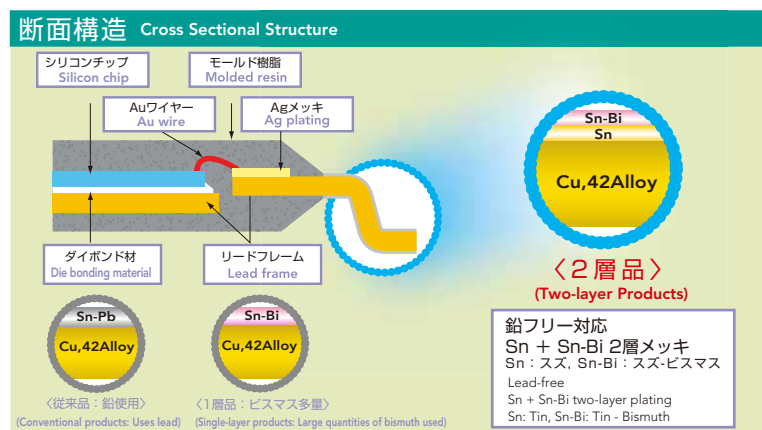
断面構造 Cross Sectional Structure

シリコンチップ
Silicon chip

モールド樹脂
Molded resin

Auワイヤー
Au wire

Agメッキ
Ag plating

ダイボンド材
Die bonding material

リードフレーム
Lead frame

Sn-Bi
Sn
Cu,42Alloy

〈2層品〉
(Two-layer Products)

Sn-Pb
Cu,42Alloy
〈従来品：鉛使用〉
(Conventional products: Uses lead)

Sn-Bi
Cu,42Alloy
〈1層品：ビスマス多量〉
(Single-layer products: Large quantities of bismuth used)

鉛フリー対応
Sn ＋ Sn-Bi 2層メッキ
Sn：スズ、Sn-Bi：スズ-ビスマス
Lead-free
Sn + Sn-Bi two-layer plating
Sn: Tin, Sn-Bi: Tin - Bismuth